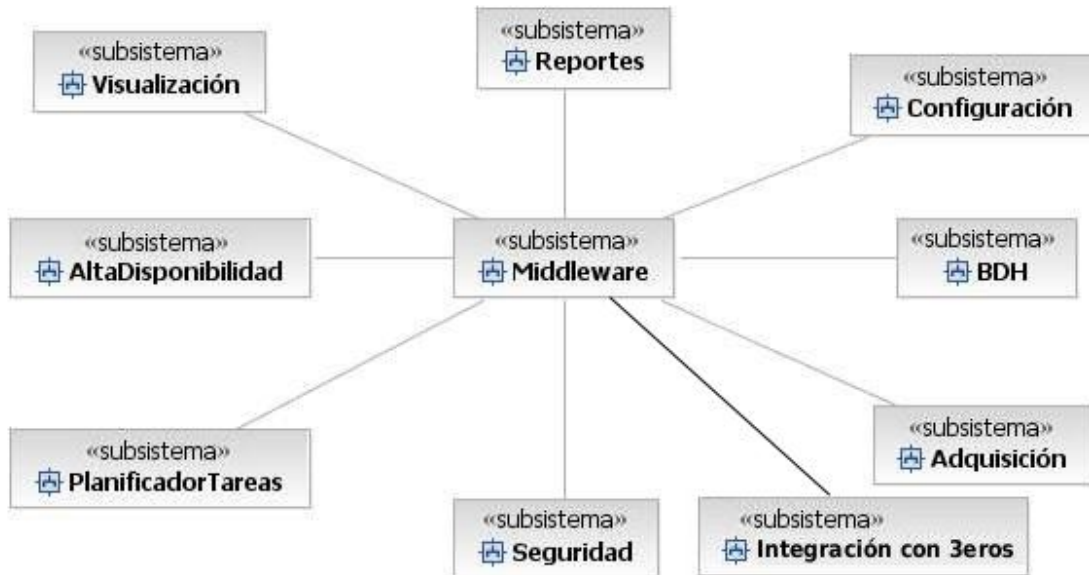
«subsistema»
Visualización

«subsistema»
Reportes

«subsistema»
Configuración

«subsistema»
AltaDisponibilidad

«subsistema»
Middleware

«subsistema»
BDH

«subsistema»
Adquisición

«subsistema»
PlanificadorTareas

«subsistema»
Seguridad

«subsistema»
Integración con 3eros